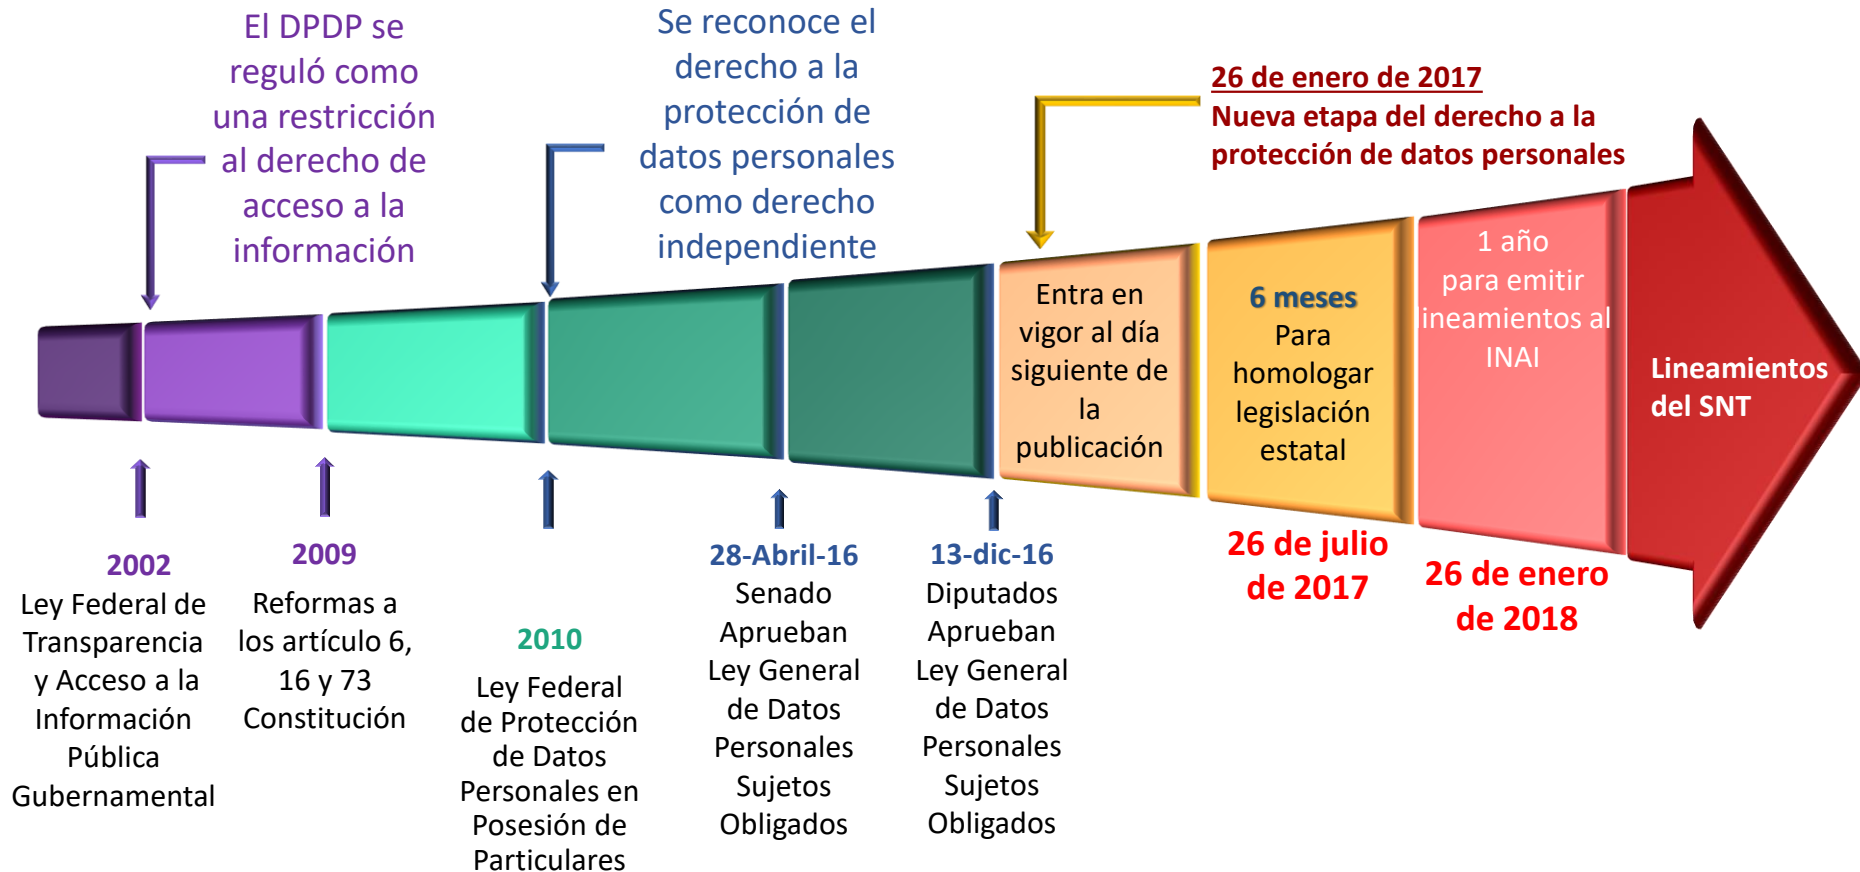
El DPDP se reguló como una restricción al derecho de acceso a la información

Se reconoce el derecho a la protección de datos personales como derecho independiente

26 de enero de 2017
Nueva etapa del derecho a la protección de datos personales

Entra en vigor al día siguiente de la publicación

6 meses
Para homologar legislación estatal

1 año
para emitir lineamientos al INAI

Lineamientos del SNT

2002
Ley Federal de Transparencia y Acceso a la Información Pública Gubernamental

2009
Reformas a los artículo 6, 16 y 73 Constitución

2010
Ley Federal de Protección de Datos Personales en Posesión de Particulares

28-Abril-16
Senado Aprueban Ley General de Datos Personales Sujetos Obligados

13-dic-16
Diputados Aprueban Ley General de Datos Personales Sujetos Obligados

26 de julio de 2017

26 de enero de 2018